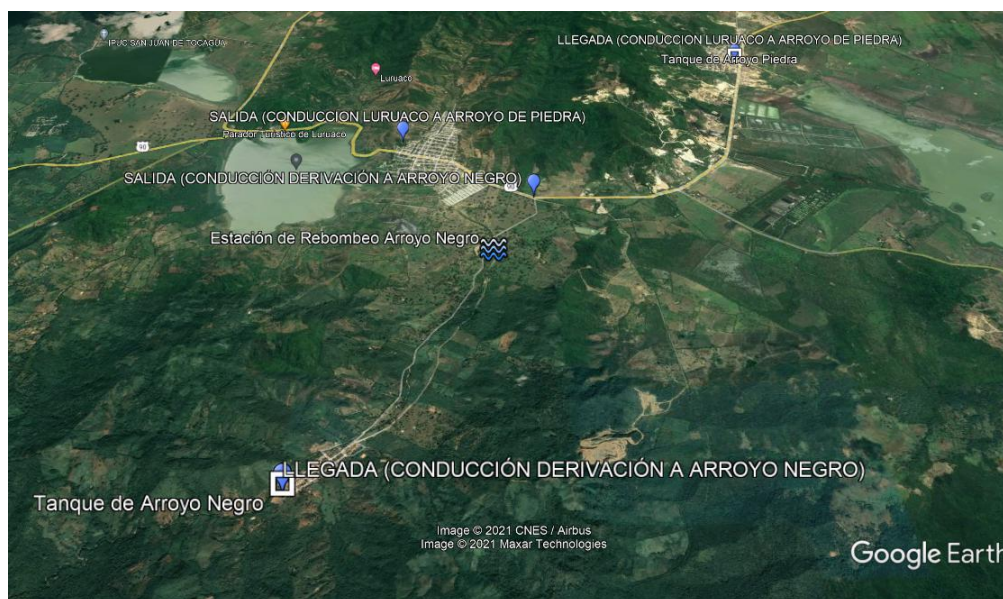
IPUC SAN JUAN DE TOCAGUA

LLEGADA (CONDUCCION LURUACO A ARROYO DE PIEDRA)
Tanque de Arroyo Piedra

Luruaco

SALIDA (CONDUCCION LURUACO A ARROYO DE PIEDRA)
Parador Turistico de Luruaco

90

SALIDA (CONDUCCIÓN DERIVACIÓN A ARROYO NEGRO)

Estación de Rebombeo Arroyo Negro

LLEGADA (CONDUCCIÓN DERIVACIÓN A ARROYO NEGRO)
Tanque de Arroyo Negro

Image © 2021 CNES / Airbus
Image © 2021 Maxar Technologies

Google Earth